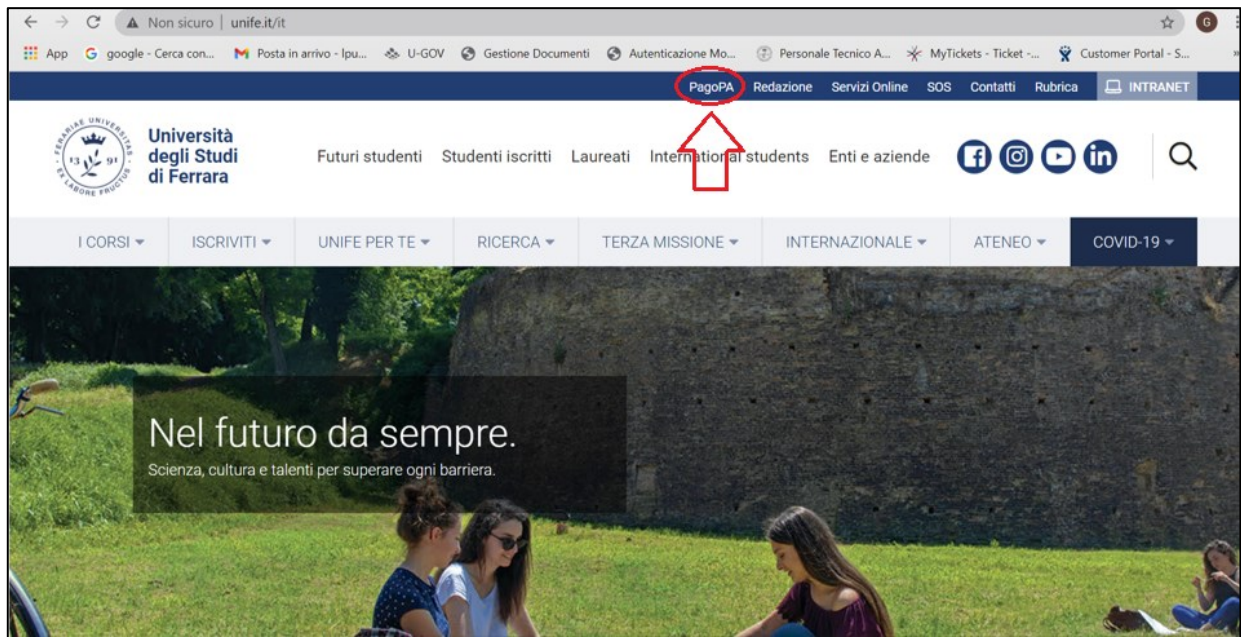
Non sicuro | unife.it/it

App google - Cerca con... Posta in arrivo - Ipu... U-GOV Gestione Documenti Autenticazione Mo... Personale Tecnico A... MyTickets - Ticket -... Customer Portal - S...

PagoPA Redazione Servizi Online SOS Contatti Rubrica INTRANET

FERRARIAE UNIVERSITAS 13 91 EX LABORE FRUCTUS

Università degli Studi di Ferrara

Futuri studenti Studenti iscritti Laureati International students Enti e aziende

I CORSI ISCRIVITI UNIFE PER TE RICERCA TERZA MISSIONE INTERNAZIONALE ATENEO COVID-19

Nel futuro da sempre.

Scienza, cultura e talenti per superare ogni barriera.